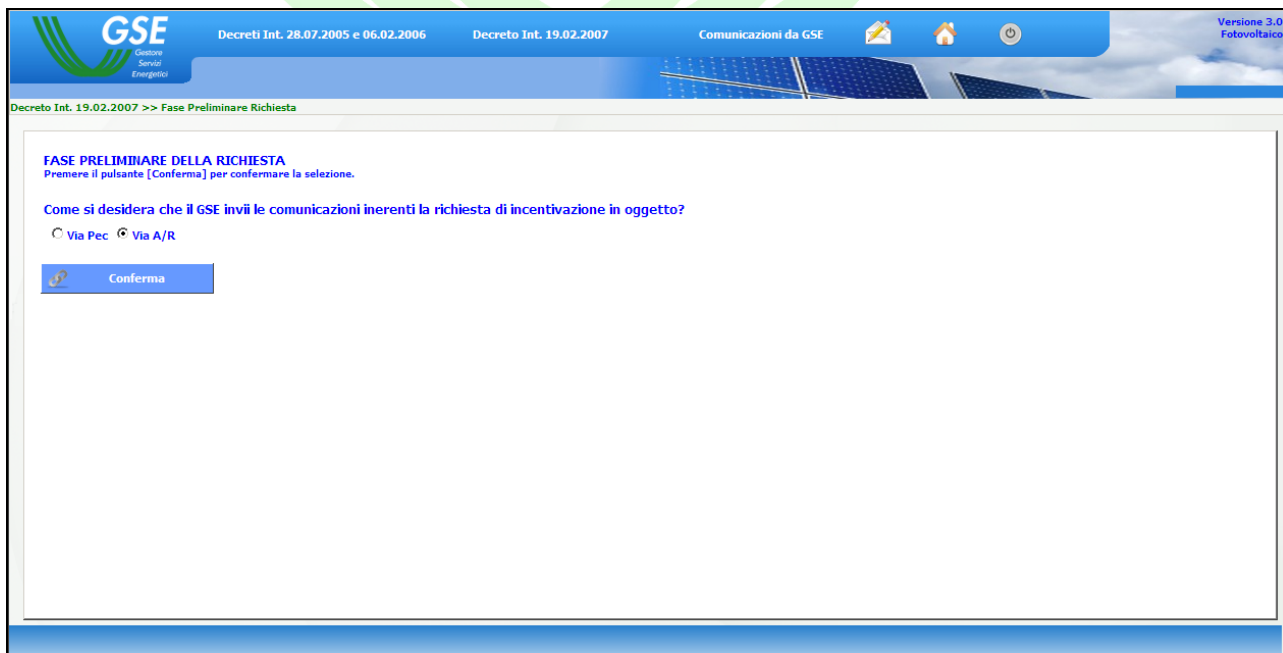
GSE
Gestore
Servizi
Energetici

Decreti Int. 28.07.2005 e 06.02.2006
Decreto Int. 19.02.2007
Comunicazioni da GSE

Versione 3.0
Fotovoltaico

Decreto Int. 19.02.2007 >> Fase Preliminare Richiesta

FASE PRELIMINARE DELLA RICHIESTA
Premere il pulsante [Conferma] per confermare la selezione.

Come si desidera che il GSE invii le comunicazioni inerenti la richiesta di incentivazione in oggetto?

Via Pec
Via A/R

Conferma